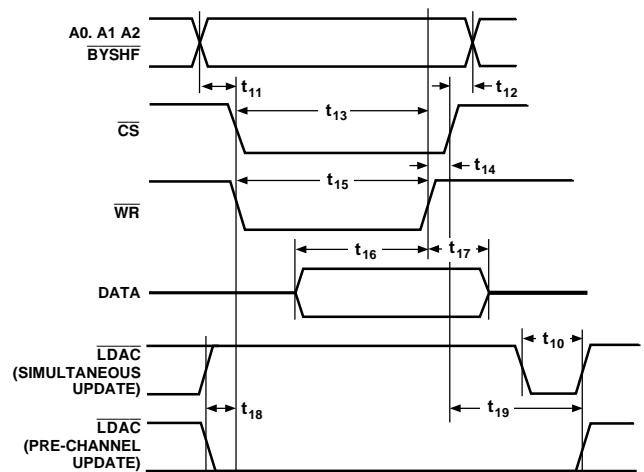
A0. A1 A2
$\overline{BYSHF}$

$t_{11}$

$t_{12}$

$\overline{CS}$

$t_{13}$

$t_{14}$

$t_{15}$

$\overline{WR}$

$t_{16}$

$t_{17}$

DATA

$t_{10}$

$\overline{LDAC}$
(SIMULTANEOUS
UPDATE)

$t_{18}$

$t_{19}$

$\overline{LDAC}$
(PRE-CHANNEL
UPDATE)